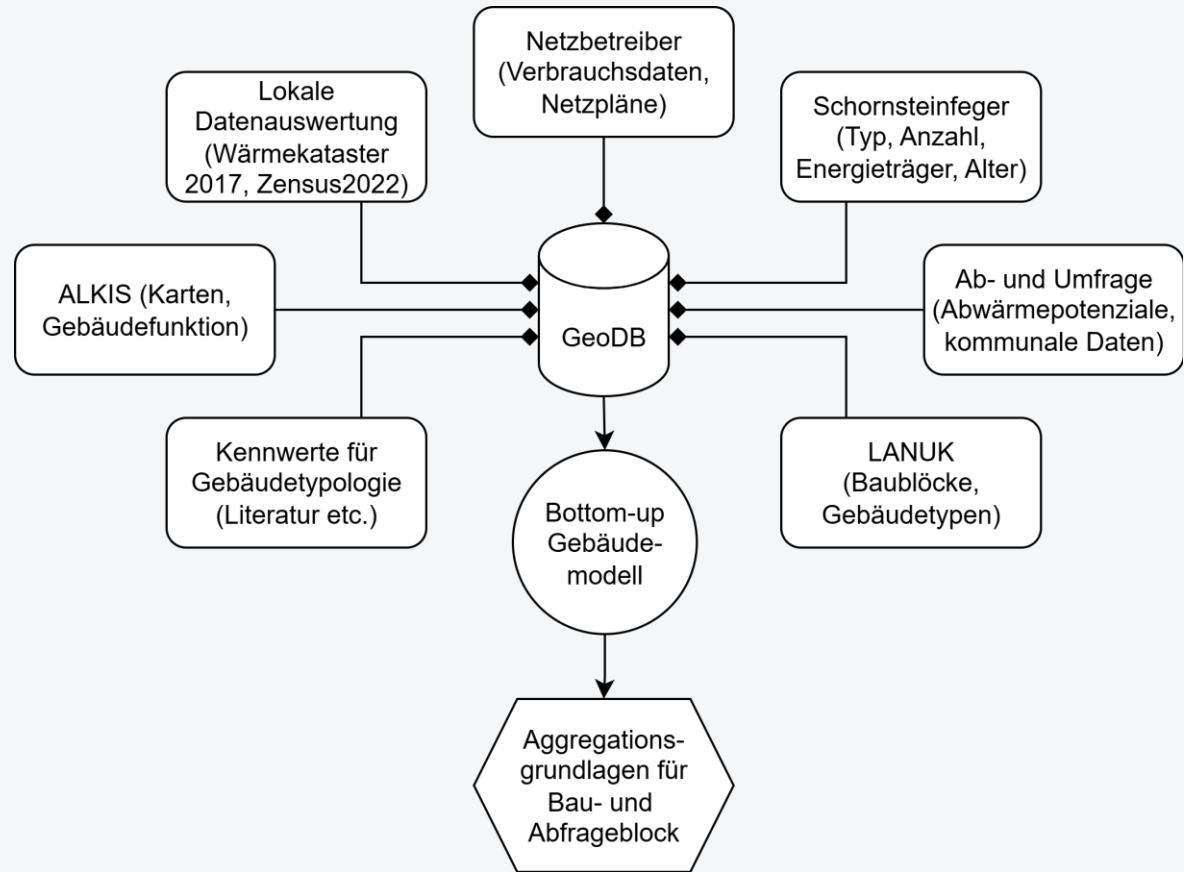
Netzbetreiber (Verbrauchsdaten, Netzpläne)

Lokale Datenauswertung (Wärmekataster 2017, Zensus2022)

Schornsteinfeger (Typ, Anzahl, Energieträger, Alter)

ALKIS (Karten, Gebäudefunktion)

GeoDB

Ab- und Umfrage (Abwärmepotenziale, kommunale Daten)

Kennwerte für Gebäudetypologie (Literatur etc.)

LANUK (Baublöcke, Gebäudetypen)

Bottom-up Gebäude-modell

Aggregations-grundlagen für Bau- und Abfrageblock